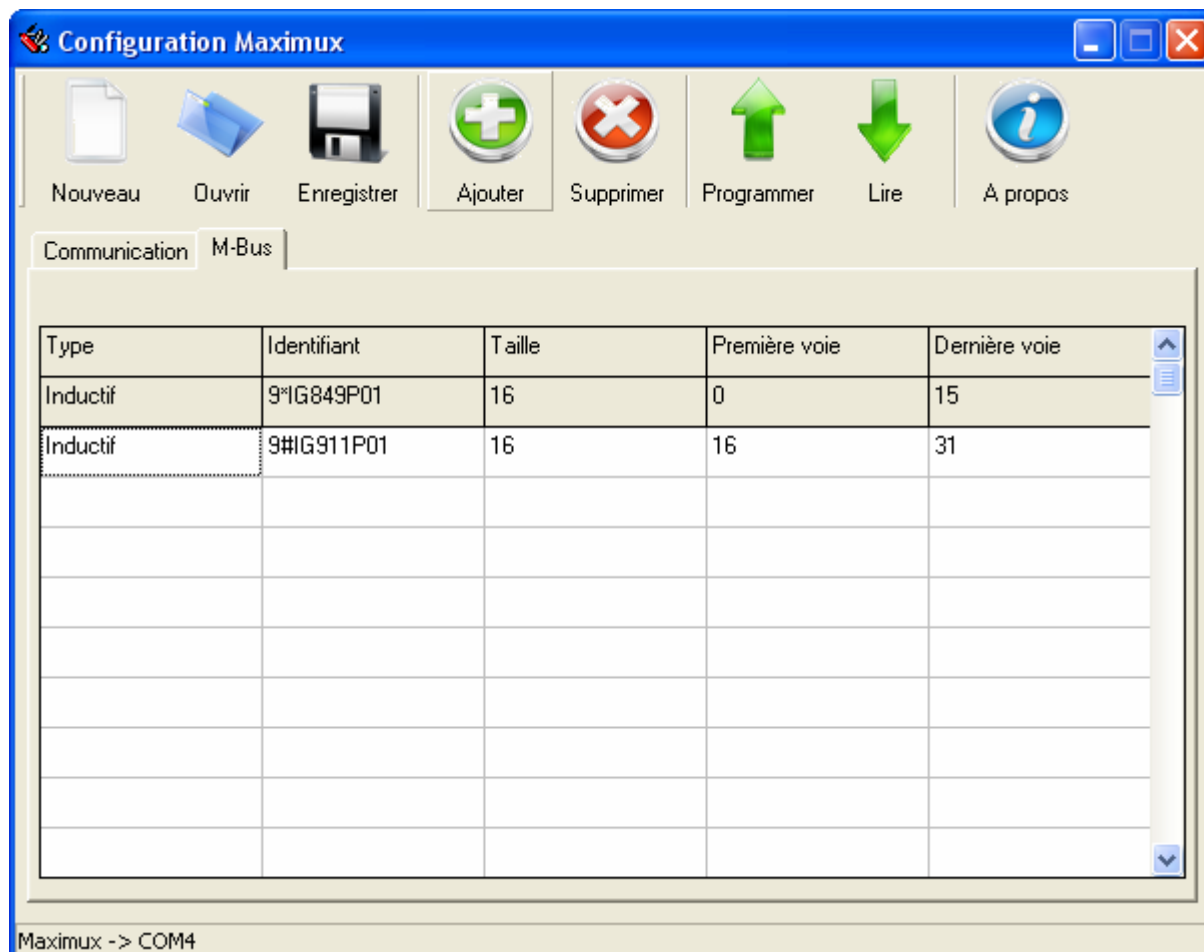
Configuration Maximux

Nouveau Ouvrir Enregistrer Ajouter Supprimer Programmer Lire A propos

Communication M-Bus

| Type | Identifiant | Taille | Première voie | Dernière voie |
|---|---|---|---|---|
| Inductif | 9*IG849P01 | 16 | 0 | 15 |
| Inductif | 9#IG911P01 | 16 | 16 | 31 |

Maximux -> COM4